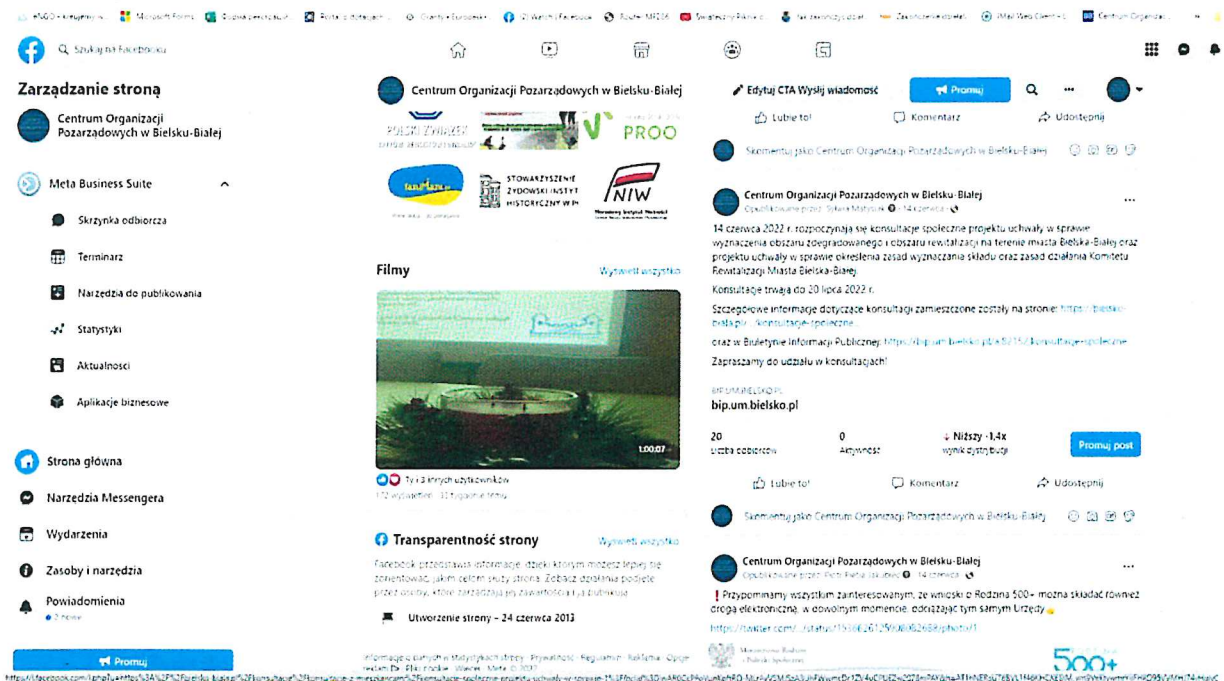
Szukaj na Facebooku

Zarządzanie stroną

Centrum Organizacji Pozarządowych w Bielsku-Białej

Meta Business Suite

Skrzynka odbiorcza

Terminarz

Narzędzia do publikowania

Statystyki

Aktualności

Aplikacje biznesowe

Strona główna

Narzędzia Messengera

Wydarzenia

Zasoby i narzędzia

Powiadomienia

Promuj

Centrum Organizacji Pozarządowych w Bielsku-Białej

PROO

STOWARZYSZENIE ŻYDOWSKI INSTYTUT HISTORYCZNY W P

NIW

Filmy

Wyświetl wszystko

1:00:07

Ty i 3 innych użytkowników

Transparentność strony

Wyświetl wszystko

Facebook przedstawia informacje, dzięki którym możesz lepiej się zorientować, jakim celom służy strona. Zobacz działania podjęte przez osoby, które zarządzają jej zawartością i ją publikują.

Utworzenie strony – 24 czerwca 2013

Edytuj CTA Wyślij wiadomość

Promuj

Lubię to!

Komentarz

Udostępnij

Skomentuj jako Centrum Organizacji Pozarządowych w Bielsku-Białej

Centrum Organizacji Pozarządowych w Bielsku-Białej

14 czerwca 2022 r. rozpoczynają się konsultacje społeczne projektu uchwały w sprawie wyznaczenia obszaru zdegradowanego i obszaru rewitalizacji na terenie miasta Bielska-Białej oraz projektu uchwały w sprawie określenia zasad wyznaczania składu oraz zasad działania Komitetu Rewitalizacji Miasta Bielska-Białej.

Konsultacje trwają do 20 lipca 2022 r.

Szczegółowe informacje dotyczące konsultacji zamieszczone zostały na stronie: https://bielsko-biala.pl/...konsultacje-spoleczne...

oraz w Biuletynie Informacji Publicznej: https://bip.um.bielsko.pl/...konsultacje-spoleczne

Zapraszamy do udziału w konsultacjach!

BIP.UM.BIELSKO.PL

bip.um.bielsko.pl

20
Liczba odbiorców

0
Aktywność

↓ Niższy -1,4x
wynik dystrybucji

Promuj post

Lubię to!

Komentarz

Udostępnij

Skomentuj jako Centrum Organizacji Pozarządowych w Bielsku-Białej

Centrum Organizacji Pozarządowych w Bielsku-Białej

Opublikowane przez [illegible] · 14 czerwca

❗Przypominamy wszystkim zainteresowanym, że wnioski o Rodzina 500+ można składać również drogą elektroniczną, w dowolnym momencie, odciążając tym samym Urzędy.

https://twitter.com/.../status/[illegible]/photo/1

500+

Informacje o danych w statystykach strony · Prywatność · Regulamin · Reklama · Opcje reklam · Pliki cookie · Więcej · Meta © 2022